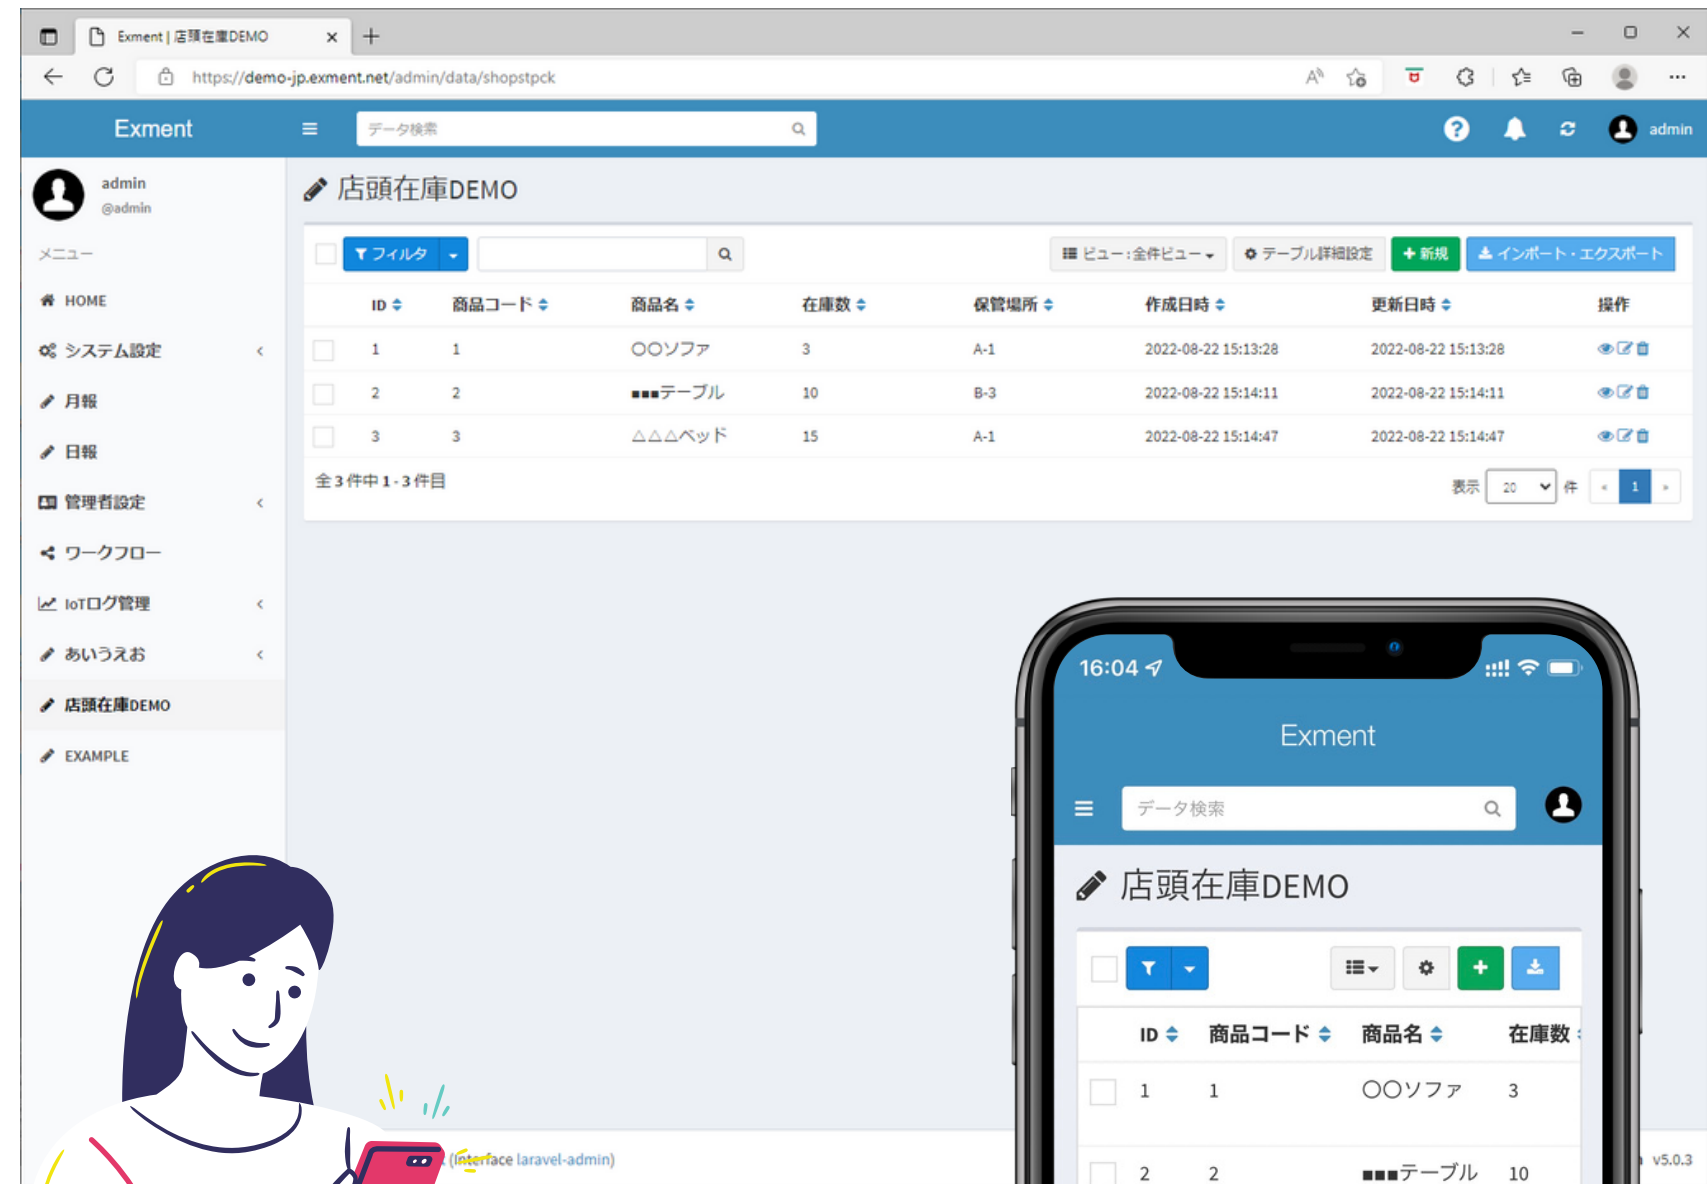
Exment | 店頭在庫DEMO

https://demo-jp.exment.net/admin/data/shopstpck

Exment

データ検索

admin

admin
@admin

メニュー

HOME
システム設定
月報
日報
管理者設定
ワークフロー
IoTログ管理
あいうえお
店頭在庫DEMO
EXAMPLE

店頭在庫DEMO

フィルタ

ビュー：全件ビュー
テーブル詳細設定
新規
インポート・エクスポート

| ID | 商品コード | 商品名 | 在庫数 | 保管場所 | 作成日時 | 更新日時 | 操作 |
|---|---|---|---|---|---|---|---|
| 1 | 1 | 〇〇ソファ | 3 | A-1 | 2022-08-22 15:13:28 | 2022-08-22 15:13:28 | |
| 2 | 2 | ■■■テーブル | 10 | B-3 | 2022-08-22 15:14:11 | 2022-08-22 15:14:11 | |
| 3 | 3 | △△△ベッド | 15 | A-1 | 2022-08-22 15:14:47 | 2022-08-22 15:14:47 | |

全3件中1-3件目

表示 20 件 1

(Interface laravel-admin)

v5.0.3

16:04

Exment

データ検索

店頭在庫DEMO

| ID | 商品コード | 商品名 | 在庫数 |
|---|---|---|---|
| 1 | 1 | 〇〇ソファ | 3 |
| 2 | 2 | ■■■テーブル | 10 |